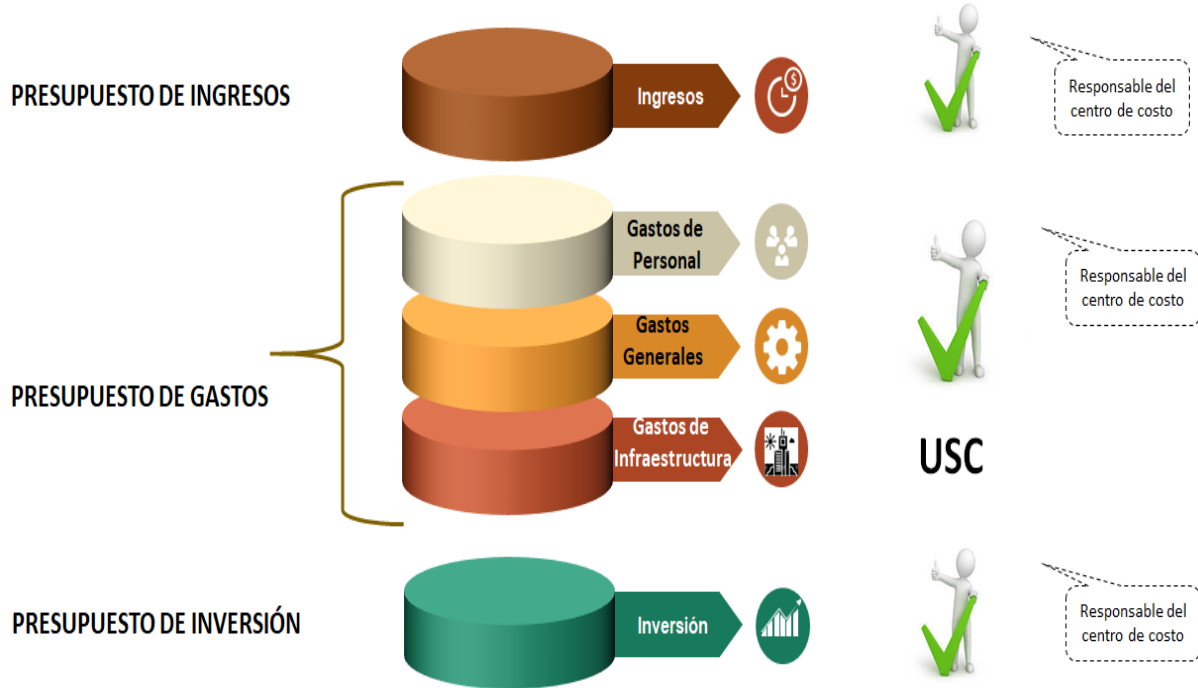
PRESUPUESTO DE INGRESOS

Ingresos

Responsable del centro de costo

Gastos de Personal

Responsable del centro de costo

Gastos Generales

PRESUPUESTO DE GASTOS

Gastos de Infraestructura

USC

PRESUPUESTO DE INVERSIÓN

Inversión

Responsable del centro de costo